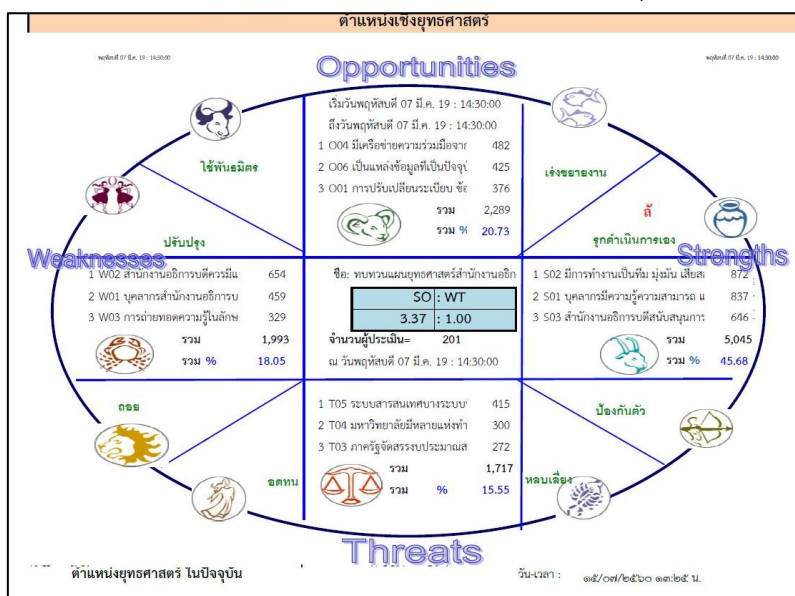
ตำแหน่งเชิงยุทธศาสตร์

พฤหัสบดี 07 มี.ค. 19 : 14:30:00

พฤหัสบดี 07 มี.ค. 19 : 14:30:00

Opportunities

เริ่มวันพฤหัสบดี 07 มี.ค. 19 : 14:30:00

ถึงวันพฤหัสบดี 07 มี.ค. 19 : 14:30:00

1 O04 มีเครือข่ายความร่วมมือจาก 482

2 O06 เป็นแหล่งข้อมูลที่เป็นปัจจุ 425

3 O01 การปรับเปลี่ยนระเบียบ ข้ 376

รวม 2,289

รวม % 20.73

ใช้พันธมิตร

เร่งขยายงาน

ปรับปรุง

รุกดำเนินการเอง

Weaknesses

Strengths

1 W02 สำนักงานอธิการบดีควรมีน 654

2 W01 บุคลากรสำนักงานอธิการบ 459

3 W03 การถ่ายทอดความรู้ในลักษ 329

รวม 1,993

รวม % 18.05

ชื่อ: ทบทวนแผนยุทธศาสตร์สำนักงานอธิก

| SO | : WT |
|---|---|
| 3.37 | : 1.00 |

จำนวนผู้ประเมิน= 201

ณ วันพฤหัสบดี 07 มี.ค. 19 : 14:30:00

1 S02 มีการทำงานเป็นทีม มุ่งมั่น เสียส 872

2 S01 บุคลากรมีความรู้ความสามารถ แ 837

3 S03 สำนักงานอธิการบดีสนับสนุนการ 646

รวม 5,045

รวม % 45.68

ถอย

ป้องกันตัว

1 T05 ระบบสารสนเทศบางระบบ 415

2 T04 มหาวิทยาลัยมีหลายแห่งทำ 300

3 T03 ภาครัฐจัดสรรงบประมาณส 272

รวม 1,717

รวม % 15.55

อดทน

หลบเลี่ยง

Threats

ตำแหน่งยุทธศาสตร์ ในปัจจุบัน

วัน-เวลา : ๑๕/๐๗/๒๕๖๐ ๑๓:๒๕ น.